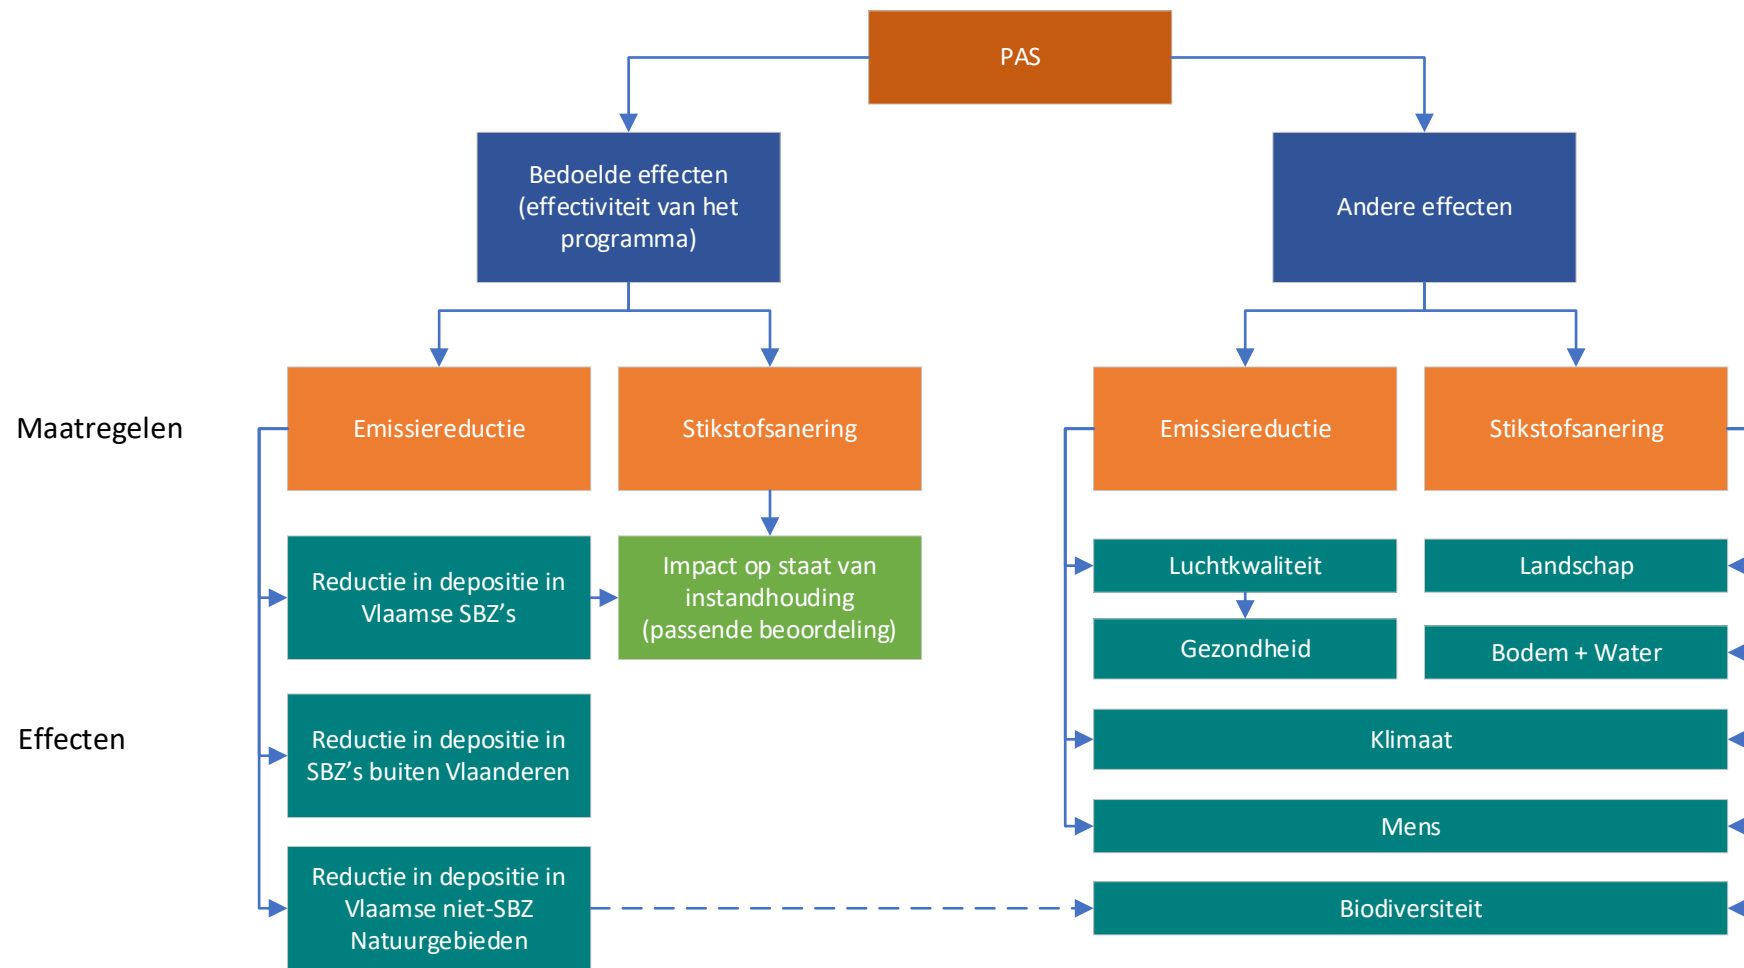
PAS

Bedoelde effecten (effectiviteit van het programma)

Andere effecten

Maatregelen

Emissiereductie

Stikstofsanering

Emissiereductie

Stikstofsanering

Reductie in depositie in Vlaamse SBZ's

Impact op staat van instandhouding (passende beoordeling)

Luchtkwaliteit

Landschap

Gezondheid

Bodem + Water

Effecten

Reductie in depositie in SBZ's buiten Vlaanderen

Klimaat

Mens

Reductie in depositie in Vlaamse niet-SBZ Natuurgebieden

Biodiversiteit